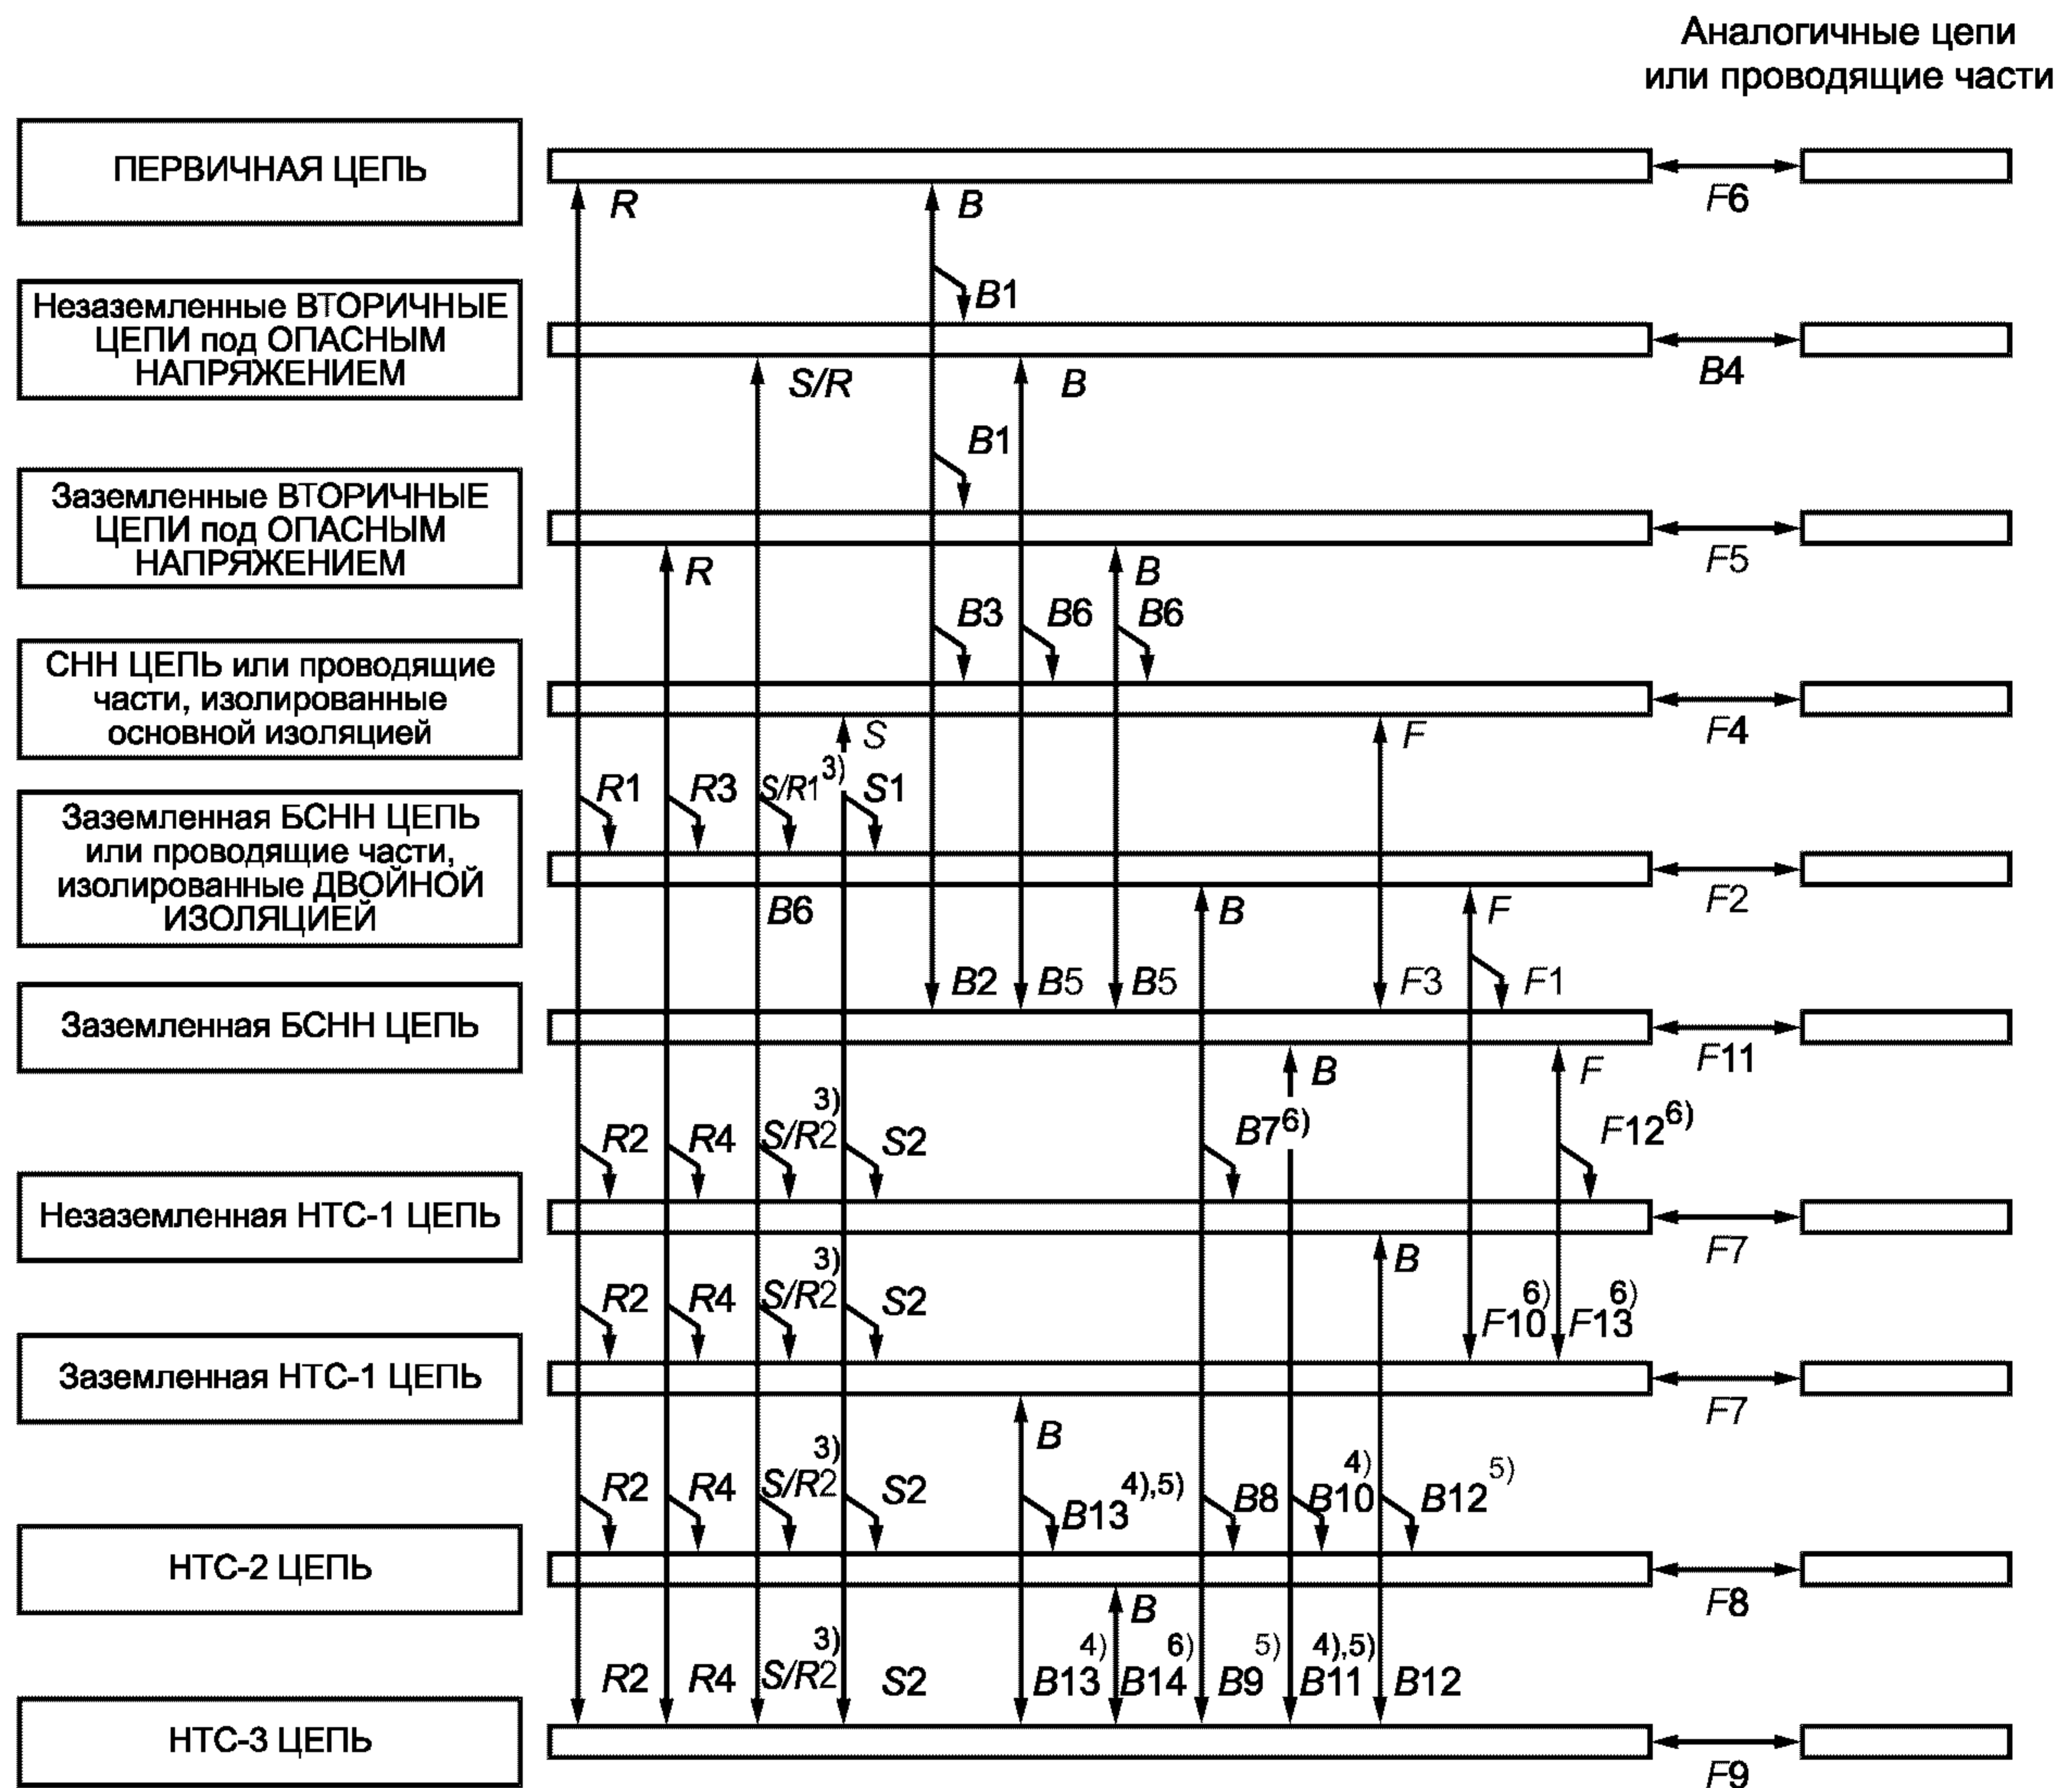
Аналогичные цепи или проводящие части

ПЕРВИЧНАЯ ЦЕПЬ

R

B

F6

B1

Незаземленные ВТОРИЧНЫЕ ЦЕПИ под ОПАСНЫМ НАПРЯЖЕНИЕМ

B4

S/R

B

B1

Заземленные ВТОРИЧНЫЕ ЦЕПИ под ОПАСНЫМ НАПРЯЖЕНИЕМ

F5

R

B

B3 B6 B6

СНН ЦЕПЬ или проводящие части, изолированные основной изоляцией

F4

S

F

R1 R3 S/R1$^{3)}$ S1

Заземленная БСНН ЦЕПЬ или проводящие части, изолированные ДВОЙНОЙ ИЗОЛЯЦИЕЙ

F2

B6

B

F

B2 B5 B5 F3 F1

Заземленная БСНН ЦЕПЬ

F11

B

F

R2 R4 S/R2$^{3)}$ S2 B7$^{6)}$ F12$^{6)}$

Незаземленная НТС-1 ЦЕПЬ

F7

B

R2 R4 S/R2$^{3)}$ S2 F10$^{6)}$ F13$^{6)}$

Заземленная НТС-1 ЦЕПЬ

F7

B

R2 R4 S/R2$^{3)}$ S2 B13$^{4),5)}$ B8 B10$^{4)}$ B12$^{5)}$

НТС-2 ЦЕПЬ

F8

B

R2 R4 S/R2$^{3)}$ S2 B13$^{4)}$ B14$^{6)}$ B9$^{5)}$ B11$^{4),5)}$ B12

НТС-3 ЦЕПЬ

F9